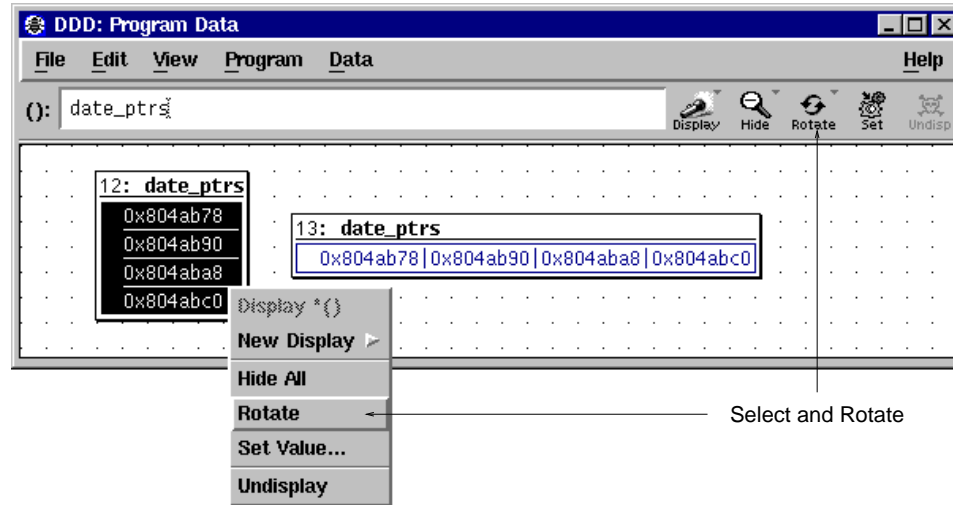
DDD: Program Data

File Edit View Program Data Help

(): date_ptrs

Display Hide Rotate Set Undisp

12: date_ptrs
0x804ab78
0x804ab90
0x804aba8
0x804abc0

13: date_ptrs
0x804ab78|0x804ab90|0x804aba8|0x804abc0

Display *()
New Display
Hide All
Rotate
Set Value...
Undisplay

Select and Rotate